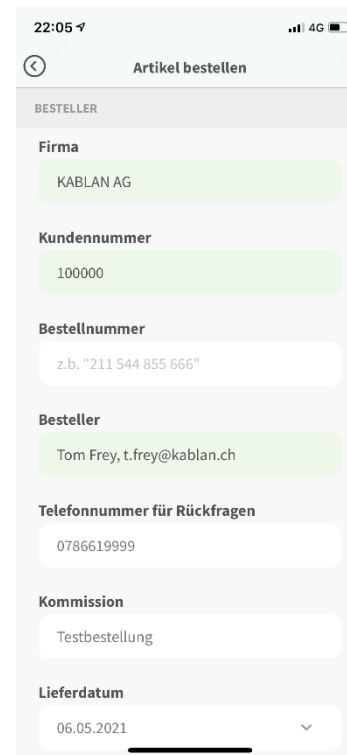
22:05

4G

Artikel bestellen

BESTELLER

Firma

KABLAN AG

Kundennummer

100000

Bestellnummer

z.b. "211 544 855 666"

Besteller

Tom Frey, t.frey@kablan.ch

Telefonnummer für Rückfragen

0786619999

Kommission

Testbestellung

Lieferdatum

06.05.2021